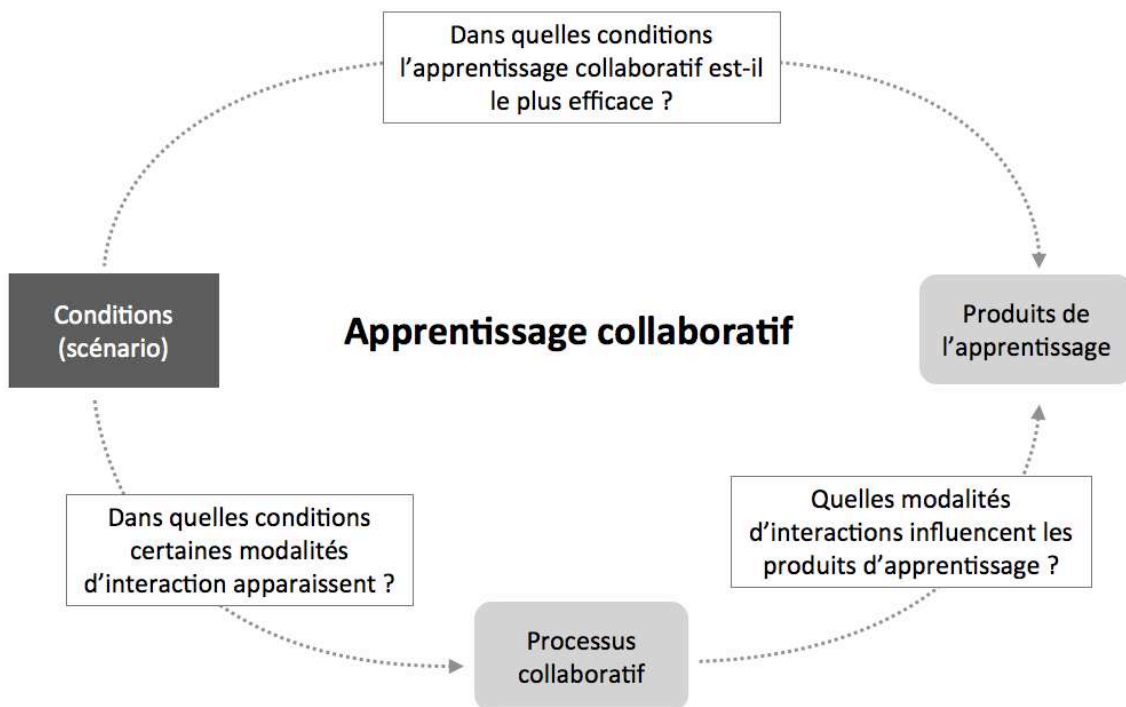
Dans quelles conditions l'apprentissage collaboratif est-il le plus efficace ?

Conditions (scénario)

Apprentissage collaboratif

Produits de l'apprentissage

Dans quelles conditions certaines modalités d'interaction apparaissent ?

Quelles modalités d'interactions influencent les produits d'apprentissage ?

Processus collaboratif